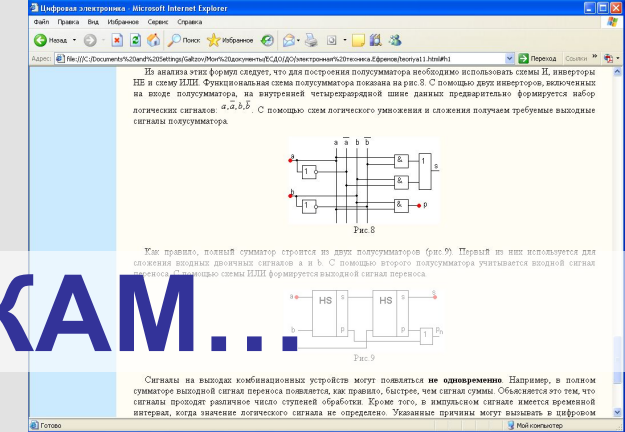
Цифровая электроника - Microsoft Internet Explorer

Файл Правка Вид Избранное Сервис Справка

Назад Поиск Избранное

Адрес: file:///C:/Documents%20and%20Settings/Galtzov/Мои%20документы/ЕСДО/ДО/электронная%20техника.Ефремов/teoriya11.html#h1

Переход Ссылки

Из анализа этих формул следует, что для построения полусумматора необходимо использовать схемы И, инверторы НЕ и схему ИЛИ. Функциональная схема полусумматора показана на рис.8. С помощью двух инверторов, включенных на входе полусумматора, на внутренней четырехразрядной шине данных предварительно формируется набор логических сигналов: $a,\bar{a},b,\bar{b}$. С помощью схем логического умножения и сложения получаем требуемые выходные сигналы полусумматора.

a $\bar{a}$ b $\bar{b}$

a

1

&

&

1

s

b

1

&

p

Рис. 8

Как правило, полный сумматор строится из двух полусумматоров (рис 9). Первый из них используется для сложения входных двоичных сигналов a и b. С помощью второго полусумматора учитывается входной сигнал переноса. С помощью схемы ИЛИ формируется выходной сигнал переноса.

КАМ...

a

HS

s

HS

s

s

b

p

p

1

P

Рис. 9

Сигналы на выходах комбинационных устройств могут появляться не одновременно. Например, в полном сумматоре выходной сигнал переноса появляется, как правило, быстрее, чем сигнал суммы. Объясняется это тем, что сигналы проходят различное число ступеней обработки. Кроме того, в импульсном сигнале имеется временной интервал, когда значение логического сигнала не определено. Указанные причины могут вызывать в цифровом

Готово

Мой компьютер